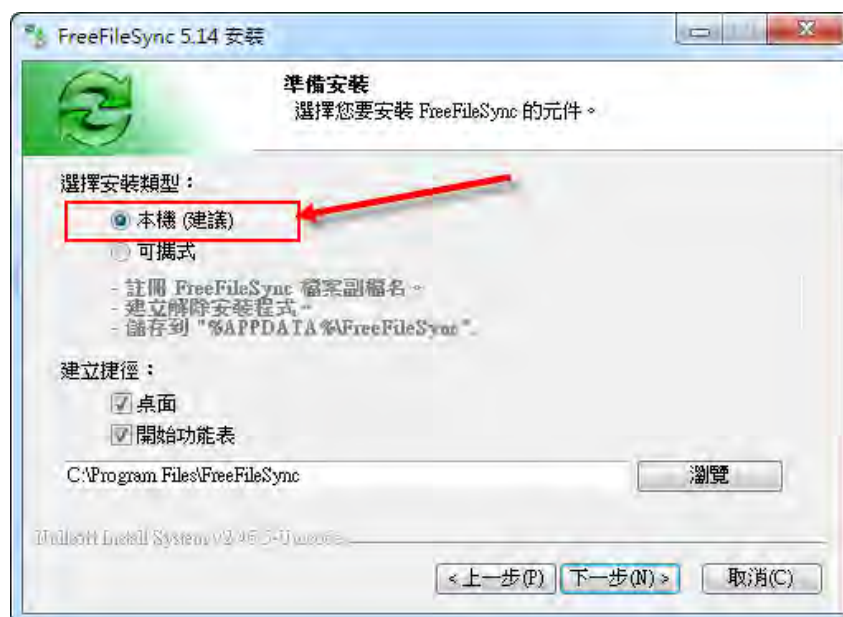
FreeFileSync 5.14 安裝

準備安裝
選擇您要安裝 FreeFileSync 的元件。

選擇安裝類型：
本機 (建議)
可攜式

- 註冊 FreeFileSync 檔案副檔名。
- 建立解除安裝程式。
- 儲存到 "%APPDATA%\FreeFileSync"。

建立捷徑：
桌面
開始功能表

C:\Program Files\FreeFileSync
瀏覽

Nullsoft Install System v2.46.5-Unicode

< 上一步(P)
下一步(N) >
取消(C)